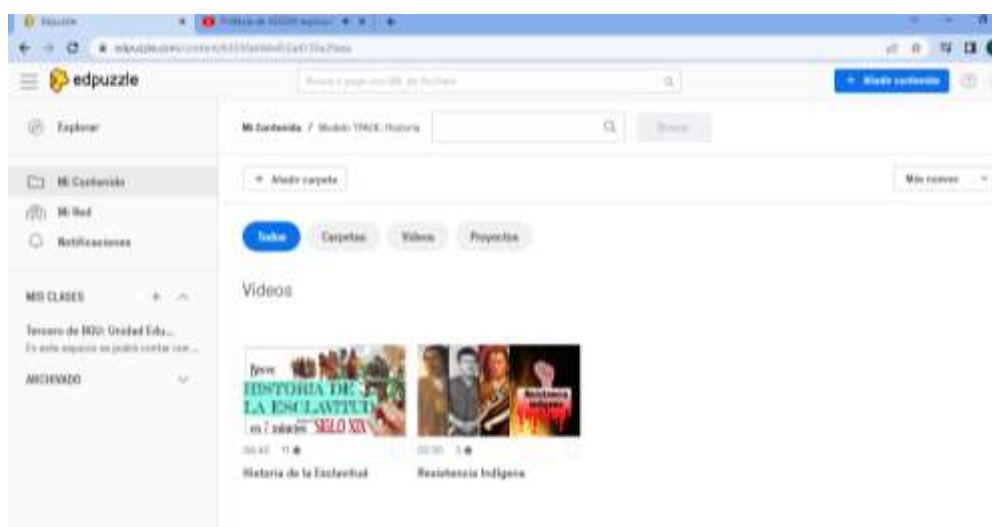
edpuzzle

Explorar

Mi Contenido / Modelo TPACK: Historia

+ Añadir contenido

+ Añadir carpeta

Más nuevos

Mi Contenido

Mi Red

Notificaciones

MIS CLASES

Tercero de BGU: Unidad Edu...

En este espacio se podrá contar con ...

ARCHIVADO

Todos

Carpetas

Videos

Proyectos

Videos

Breve HISTORIA DE LA ESCLAVITUD en 7 minutos SIGLO XIX

Resistencia indígena

Historia de la Esclavitud

Resistencia Indígena